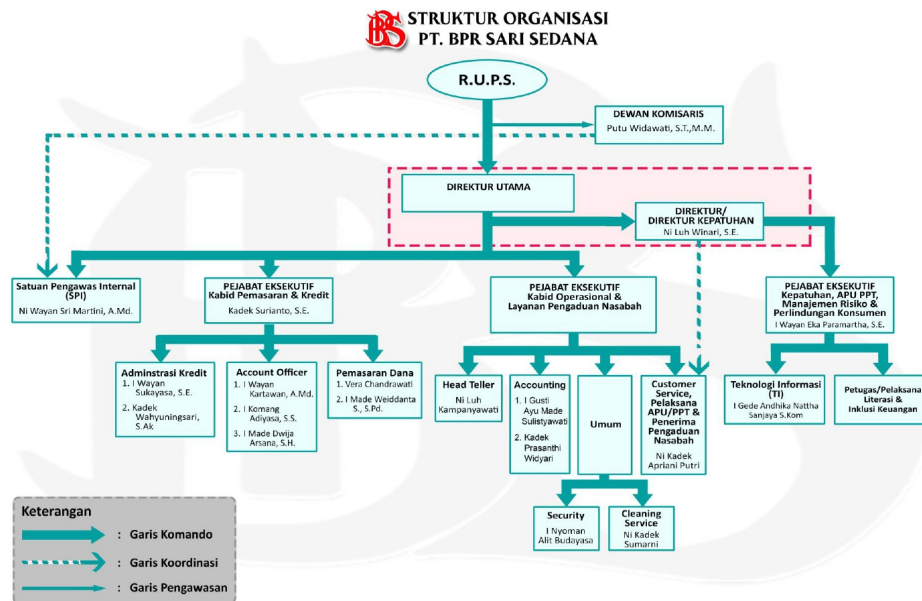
STRUKTUR ORGANISASI
PT. BPR SARI SEDANA

R.U.P.S.

DEWAN KOMISARIS
Putu Widawati, S.T.,M.M.

DIREKTUR UTAMA

DIREKTUR/
DIREKTUR KEPATUHAN
Ni Luh Winari, S.E.

Satuan Pengawas Internal (SPI)
Ni Wayan Sri Martini, A.Md.

PEJABAT EKSEKUTIF
Kabid Pemasaran & Kredit
Kadek Surianto, S.E.

PEJABAT EKSEKUTIF
Kabid Operasional & Layanan Pengaduan Nasabah

PEJABAT EKSEKUTIF
Kepatuhan, APU PPT, Manajemen Risiko & Perlindungan Konsumen
I Wayan Eka Paramartha, S.E.

Adminstrasi Kredit
1. I Wayan Sukayasa, S.E.
2. Kadek Wahyuningsari, S.Ak

Account Officer
1. I Wayan Kartawan, A.Md.
2. I Komang Adiyasa, S.S.
3. I Made Dwija Arsana, S.H.

Pemasaran Dana
1. Vera Chandrawati
2. I Made Weiddanta S., S.Pd.

Head Teller
Ni Luh Kampanyawati

Accounting
1. I Gusti Ayu Made Sulistyawati
2. Kadek Prasanthi Widyari

Umum

Customer Service, Pelaksana APU/PPT & Penerima Pengaduan Nasabah
Ni Kadek Apriani Putri

Teknologi Informasi (TI)
I Gede Andhika Nattha Sanjaya S.Kom

Petugas/Pelaksana Literasi & Inklusi Keuangan

Security
I Nyoman Alit Budayasa

Cleaning Service
Ni Kadek Sumarni

Keterangan
: Garis Komando
: Garis Koordinasi
: Garis Pengawasan